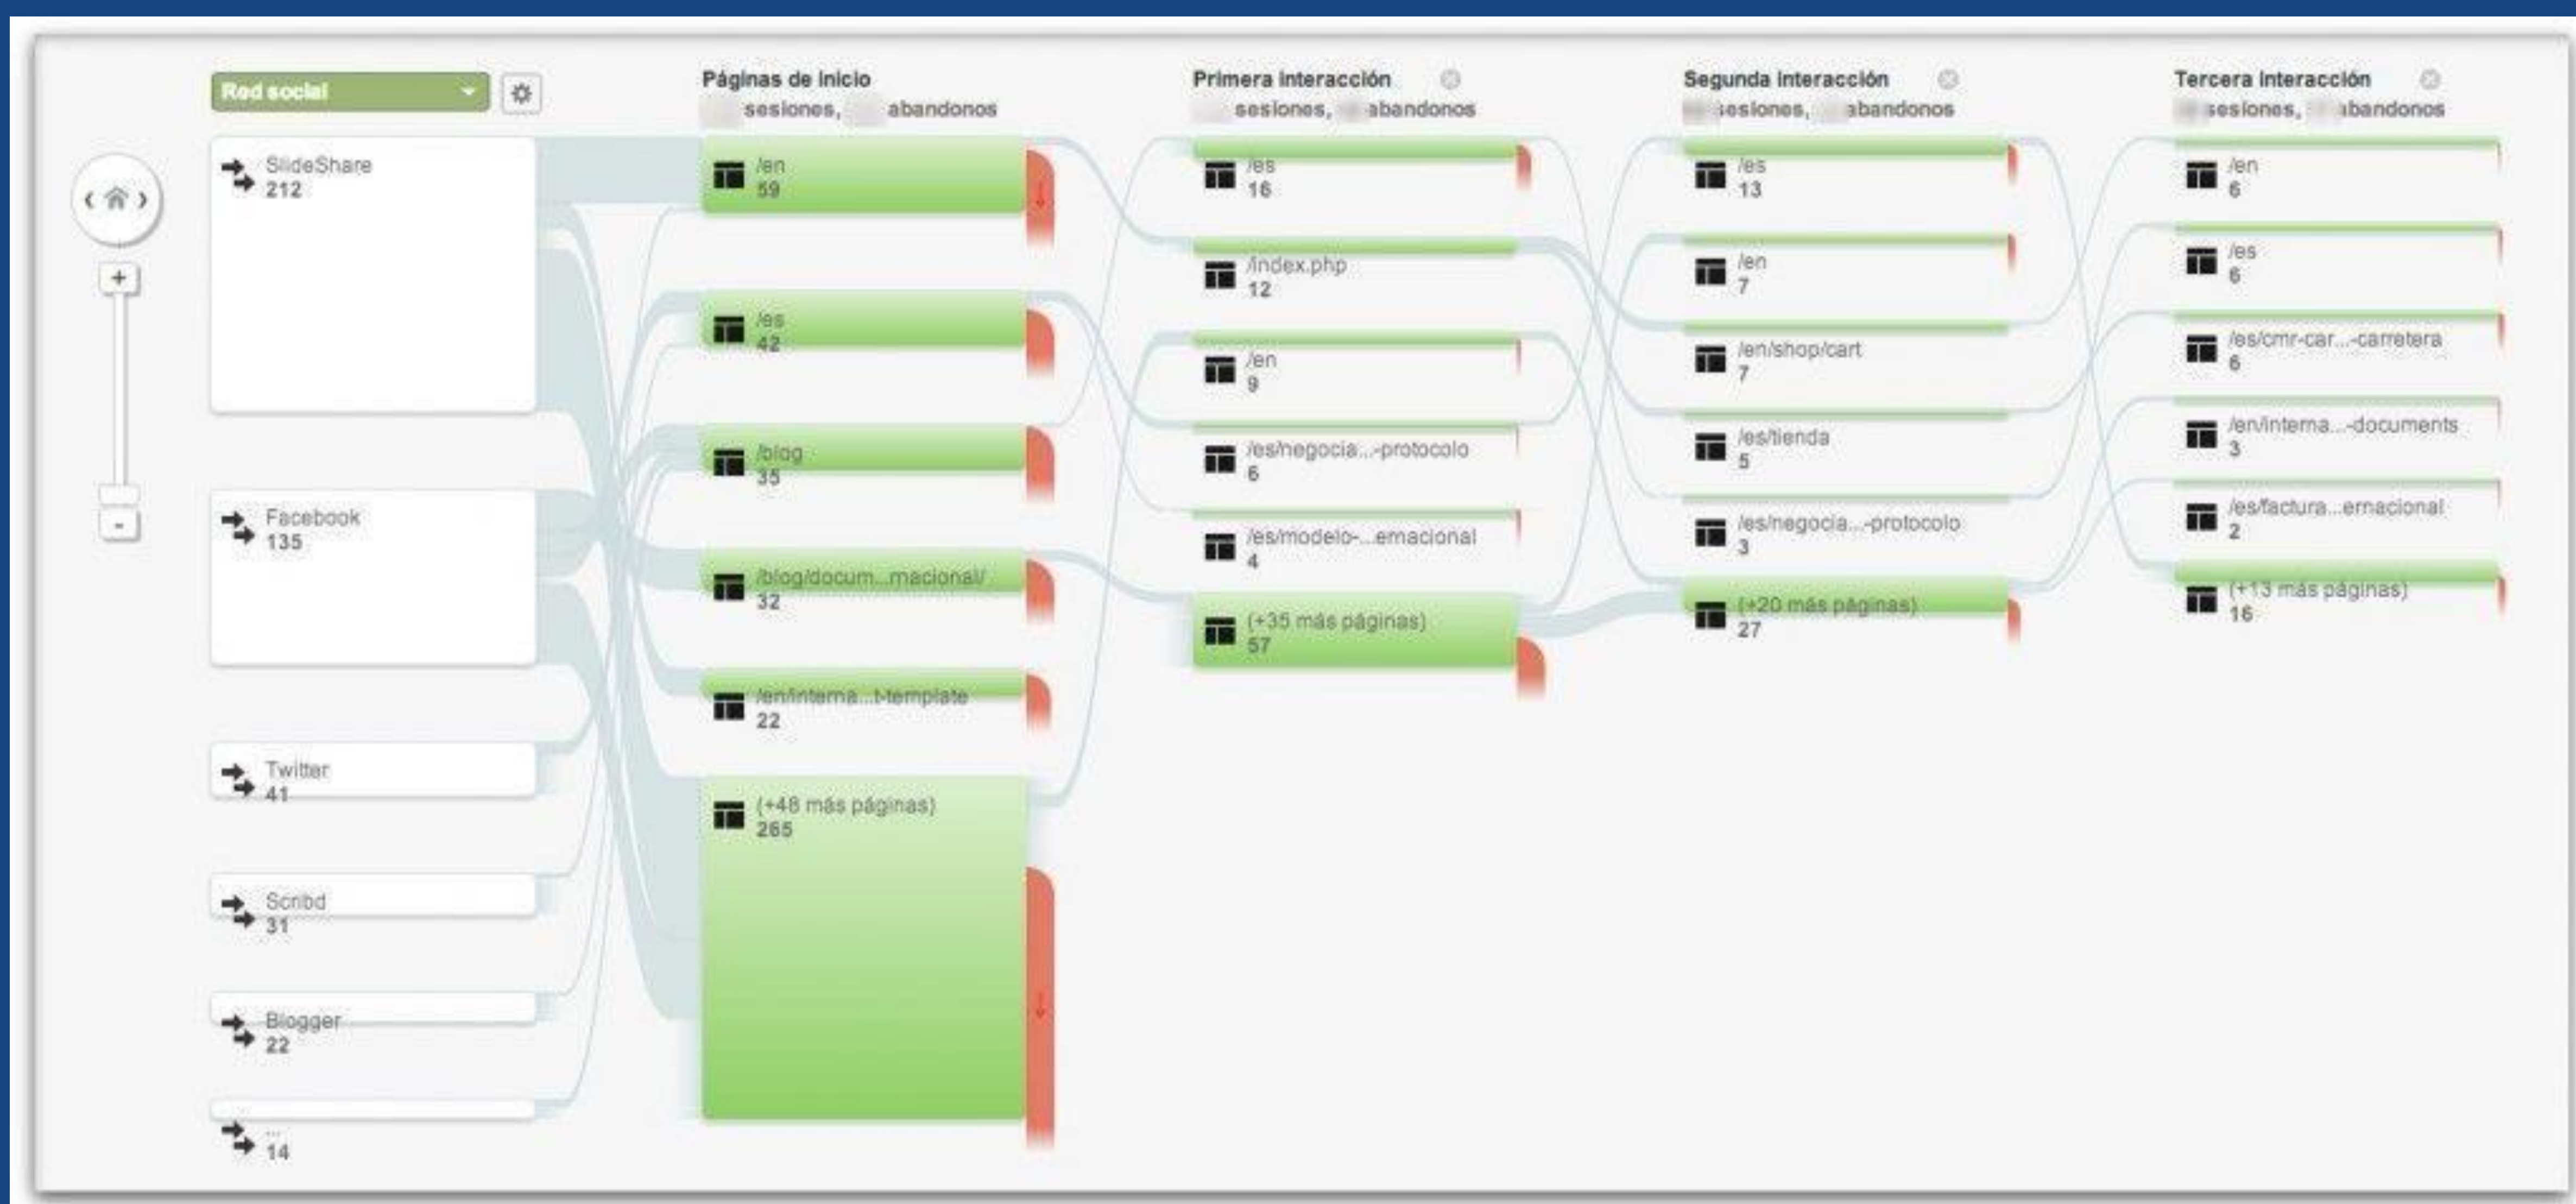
Red social

+

-

SlideShare
212

Facebook
135

Twitter
41

Scribd
31

Blogger
22

...
14

Páginas de inicio
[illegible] sesiones, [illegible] abandonos

/en
59

/es
42

/blog
35

/blog/docum...macional/
32

/en/interna...t-template
22

(+48 más páginas)
265

Primera interacción
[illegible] sesiones, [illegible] abandonos

/es
16

/index.php
12

/en
9

/es/negocia...-protocolo
6

/es/modelo-...emacional
4

(+35 más páginas)
57

Segunda interacción
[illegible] sesiones, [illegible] abandonos

/es
13

/en
7

/en/shop/cart
7

/es/tienda
5

/es/negocia...-protocolo
3

(+20 más páginas)
27

Tercera interacción
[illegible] sesiones, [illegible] abandonos

/en
6

/es
6

/es/cmr-car...-carretera
6

/en/interna...-documents
3

/es/factura...ernacional
2

(+13 más páginas)
16